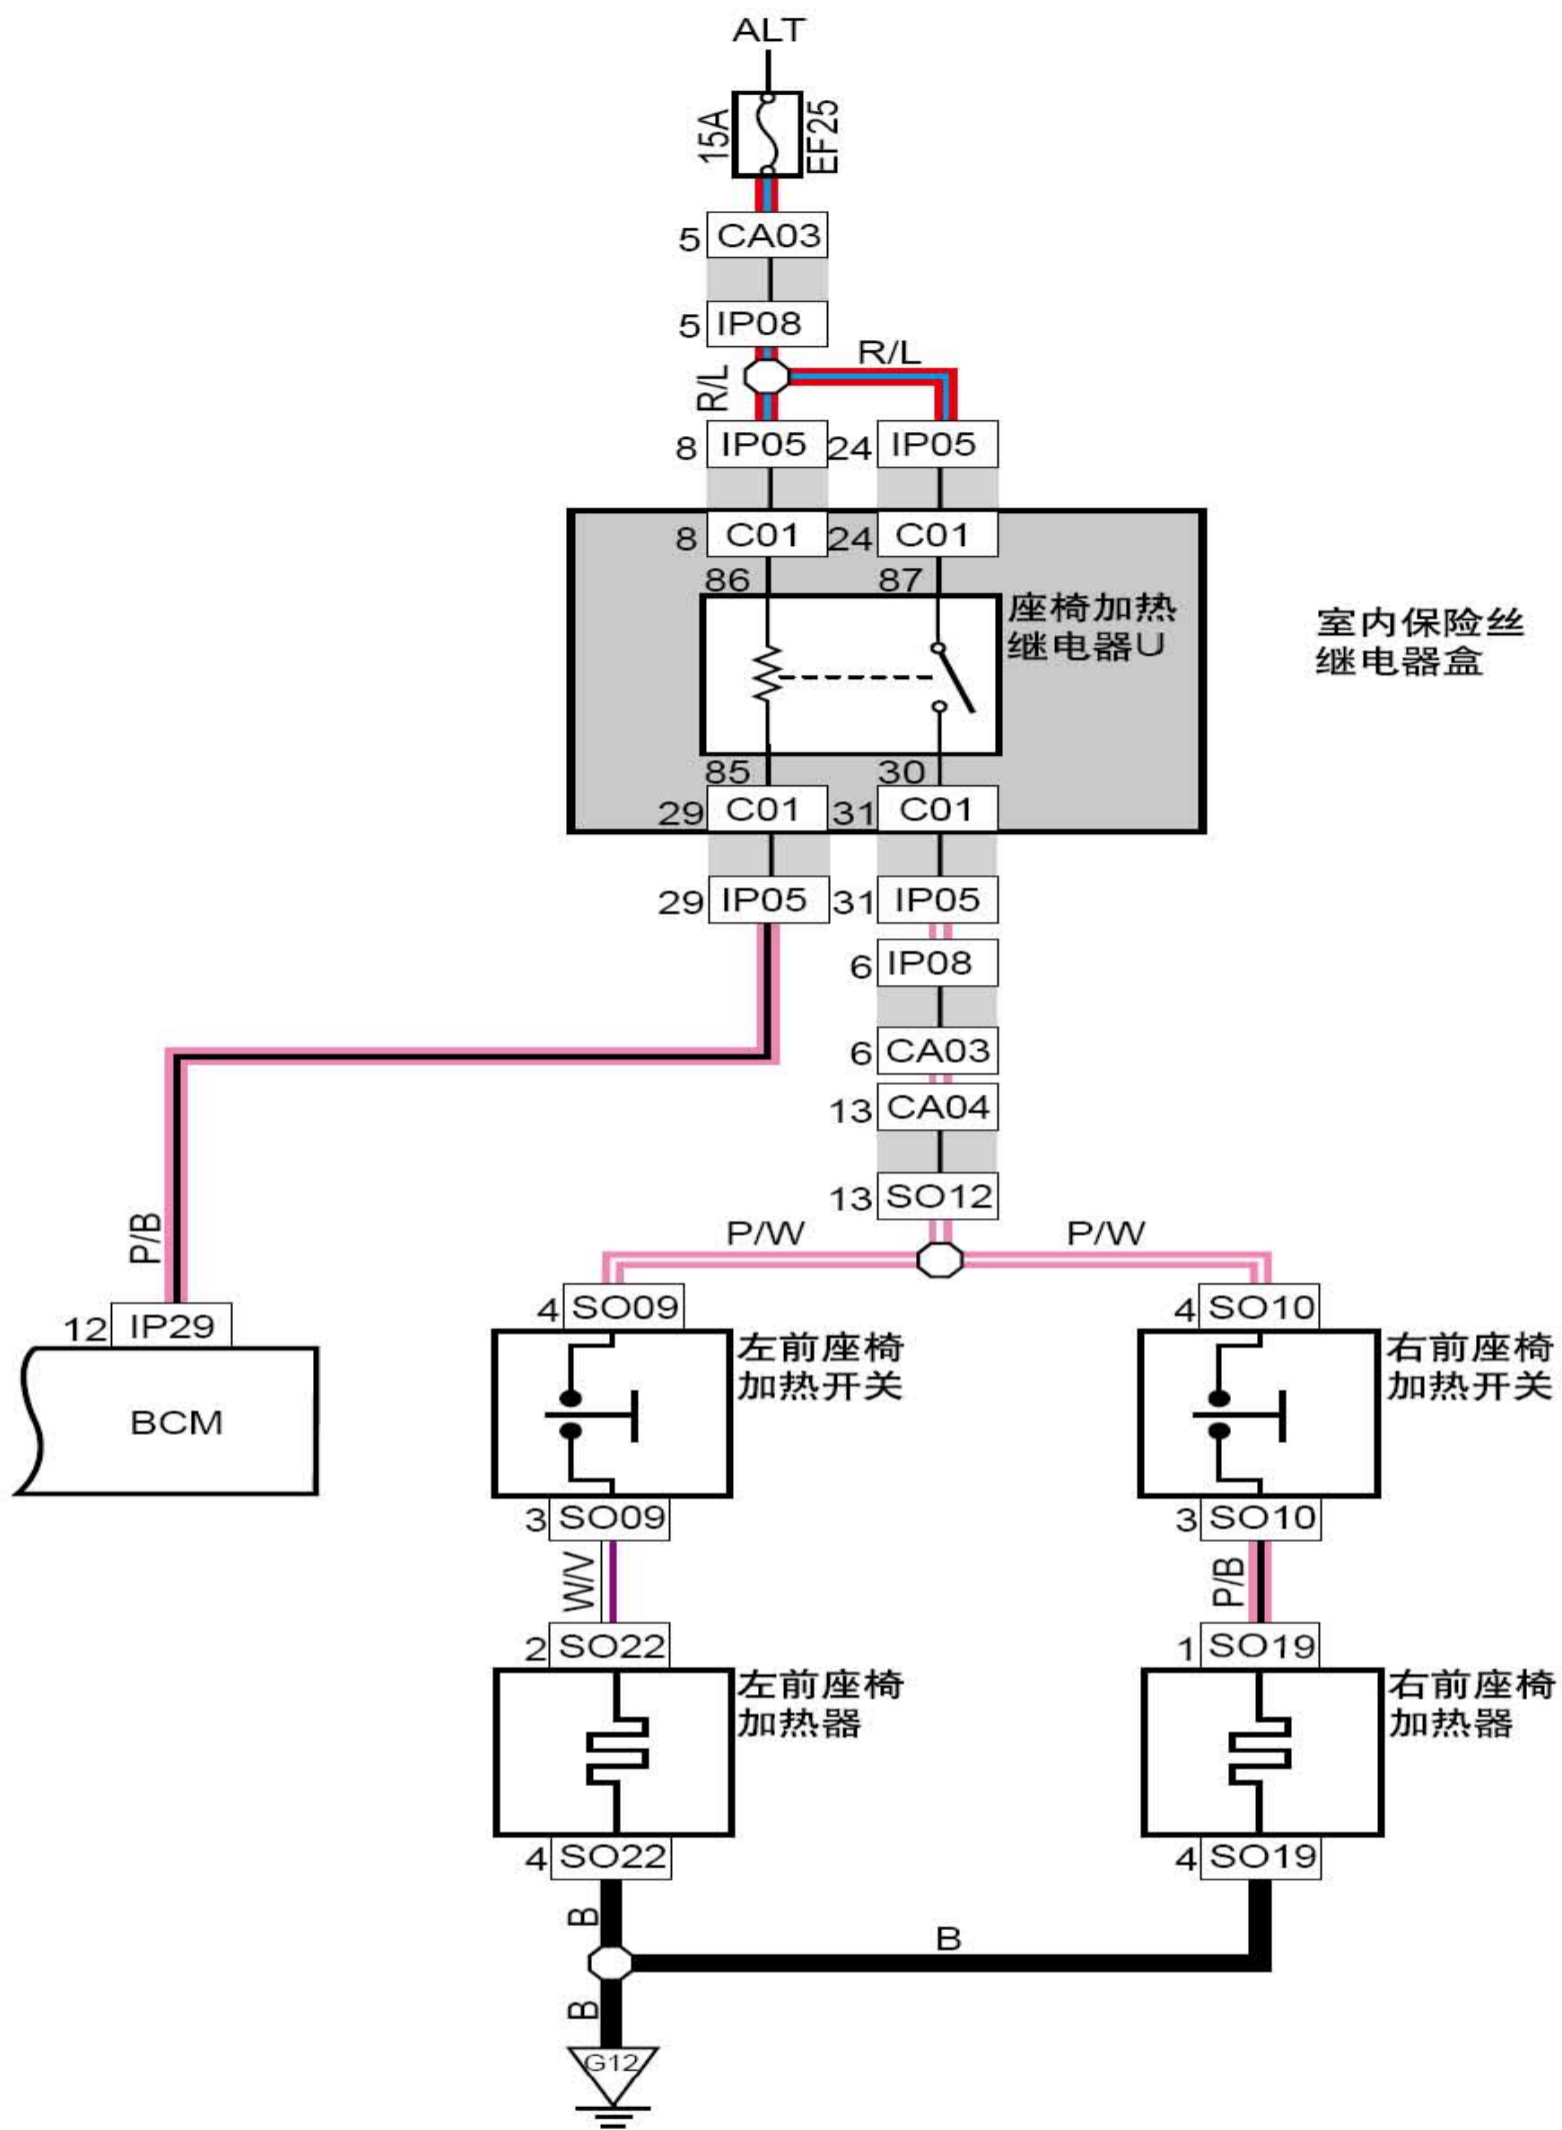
ALT

15A EF25

5 CA03

5 IP08

R/L

R/L

8 IP05 24 IP05

8 C01 24 C01

86 87

座椅加热继电器U

室内保险丝继电器盒

85 30

29 C01 31 C01

29 IP05 31 IP05

6 IP08

6 CA03

13 CA04

13 SO12

P/W P/W

P/B

4 SO09

4 SO10

12 IP29

BCM

左前座椅加热开关

右前座椅加热开关

3 SO09

3 SO10

W/V

P/B

2 SO22

1 SO19

左前座椅加热器

右前座椅加热器

4 SO22

4 SO19

B

B

B

G12